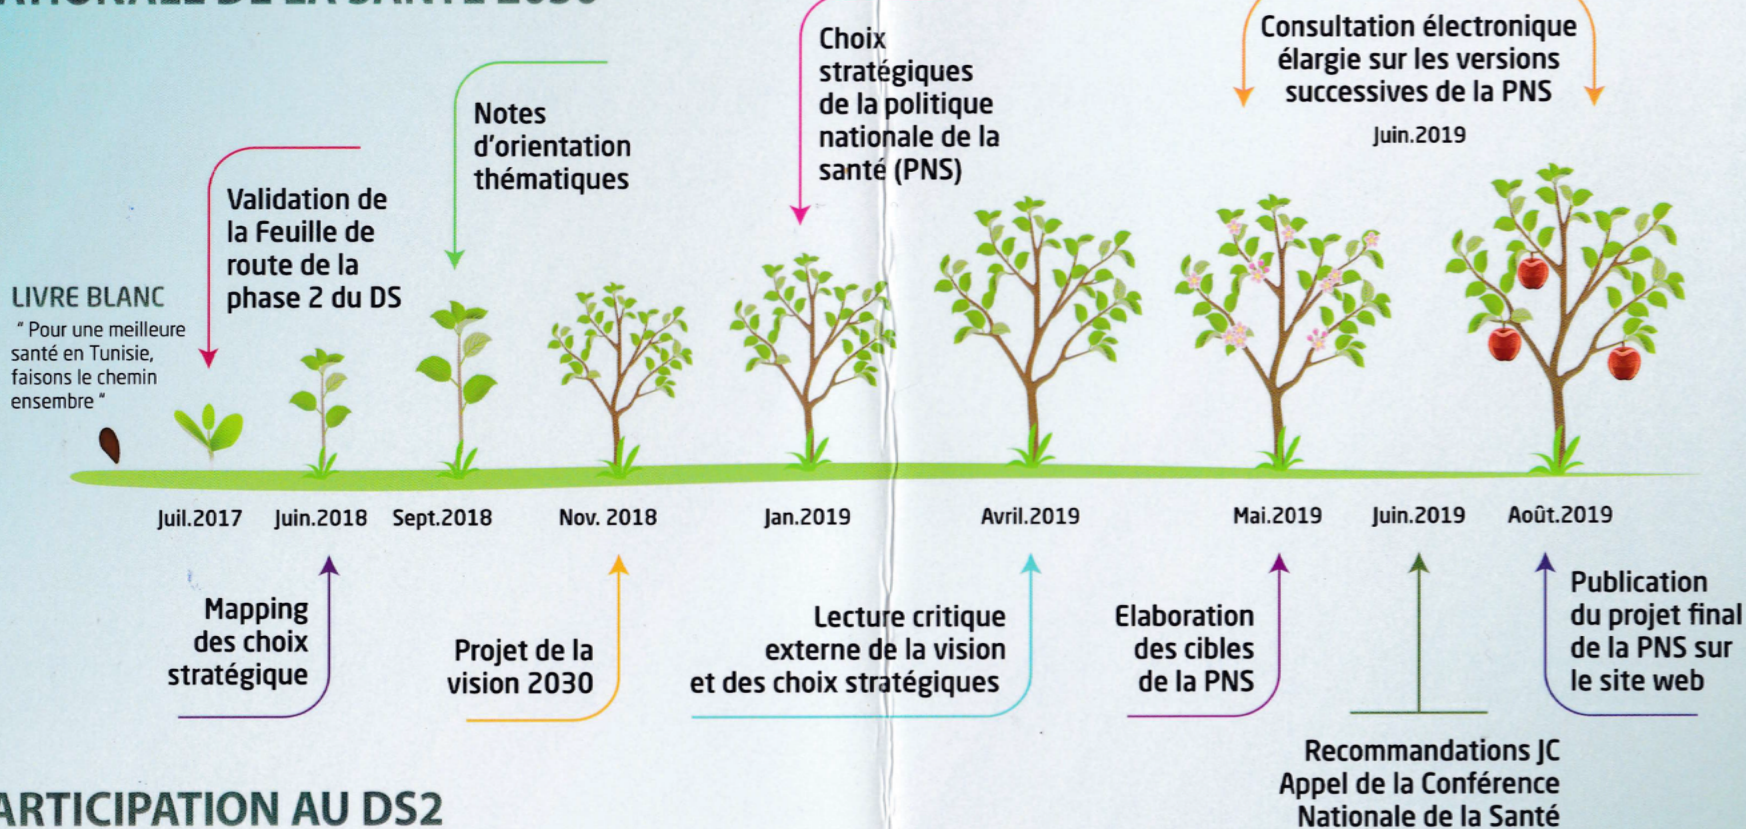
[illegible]

Choix stratégiques de la politique nationale de la santé (PNS)

Consultation électronique élargie sur les versions successives de la PNS

Juin.2019

Notes d'orientation thématiques

Validation de la Feuille de route de la phase 2 du DS

LIVRE BLANC

" Pour une meilleure santé en Tunisie, faisons le chemin ensemble "

Juil.2017

Juin.2018

Sept.2018

Nov. 2018

Jan.2019

Avril.2019

Mai.2019

Juin.2019

Août.2019

Mapping des choix stratégique

Projet de la vision 2030

Lecture critique externe de la vision et des choix stratégiques

Elaboration des cibles de la PNS

Publication du projet final de la PNS sur le site web

Recommandations JC Appel de la Conférence Nationale de la Santé

ARTICIPATION AU DS2